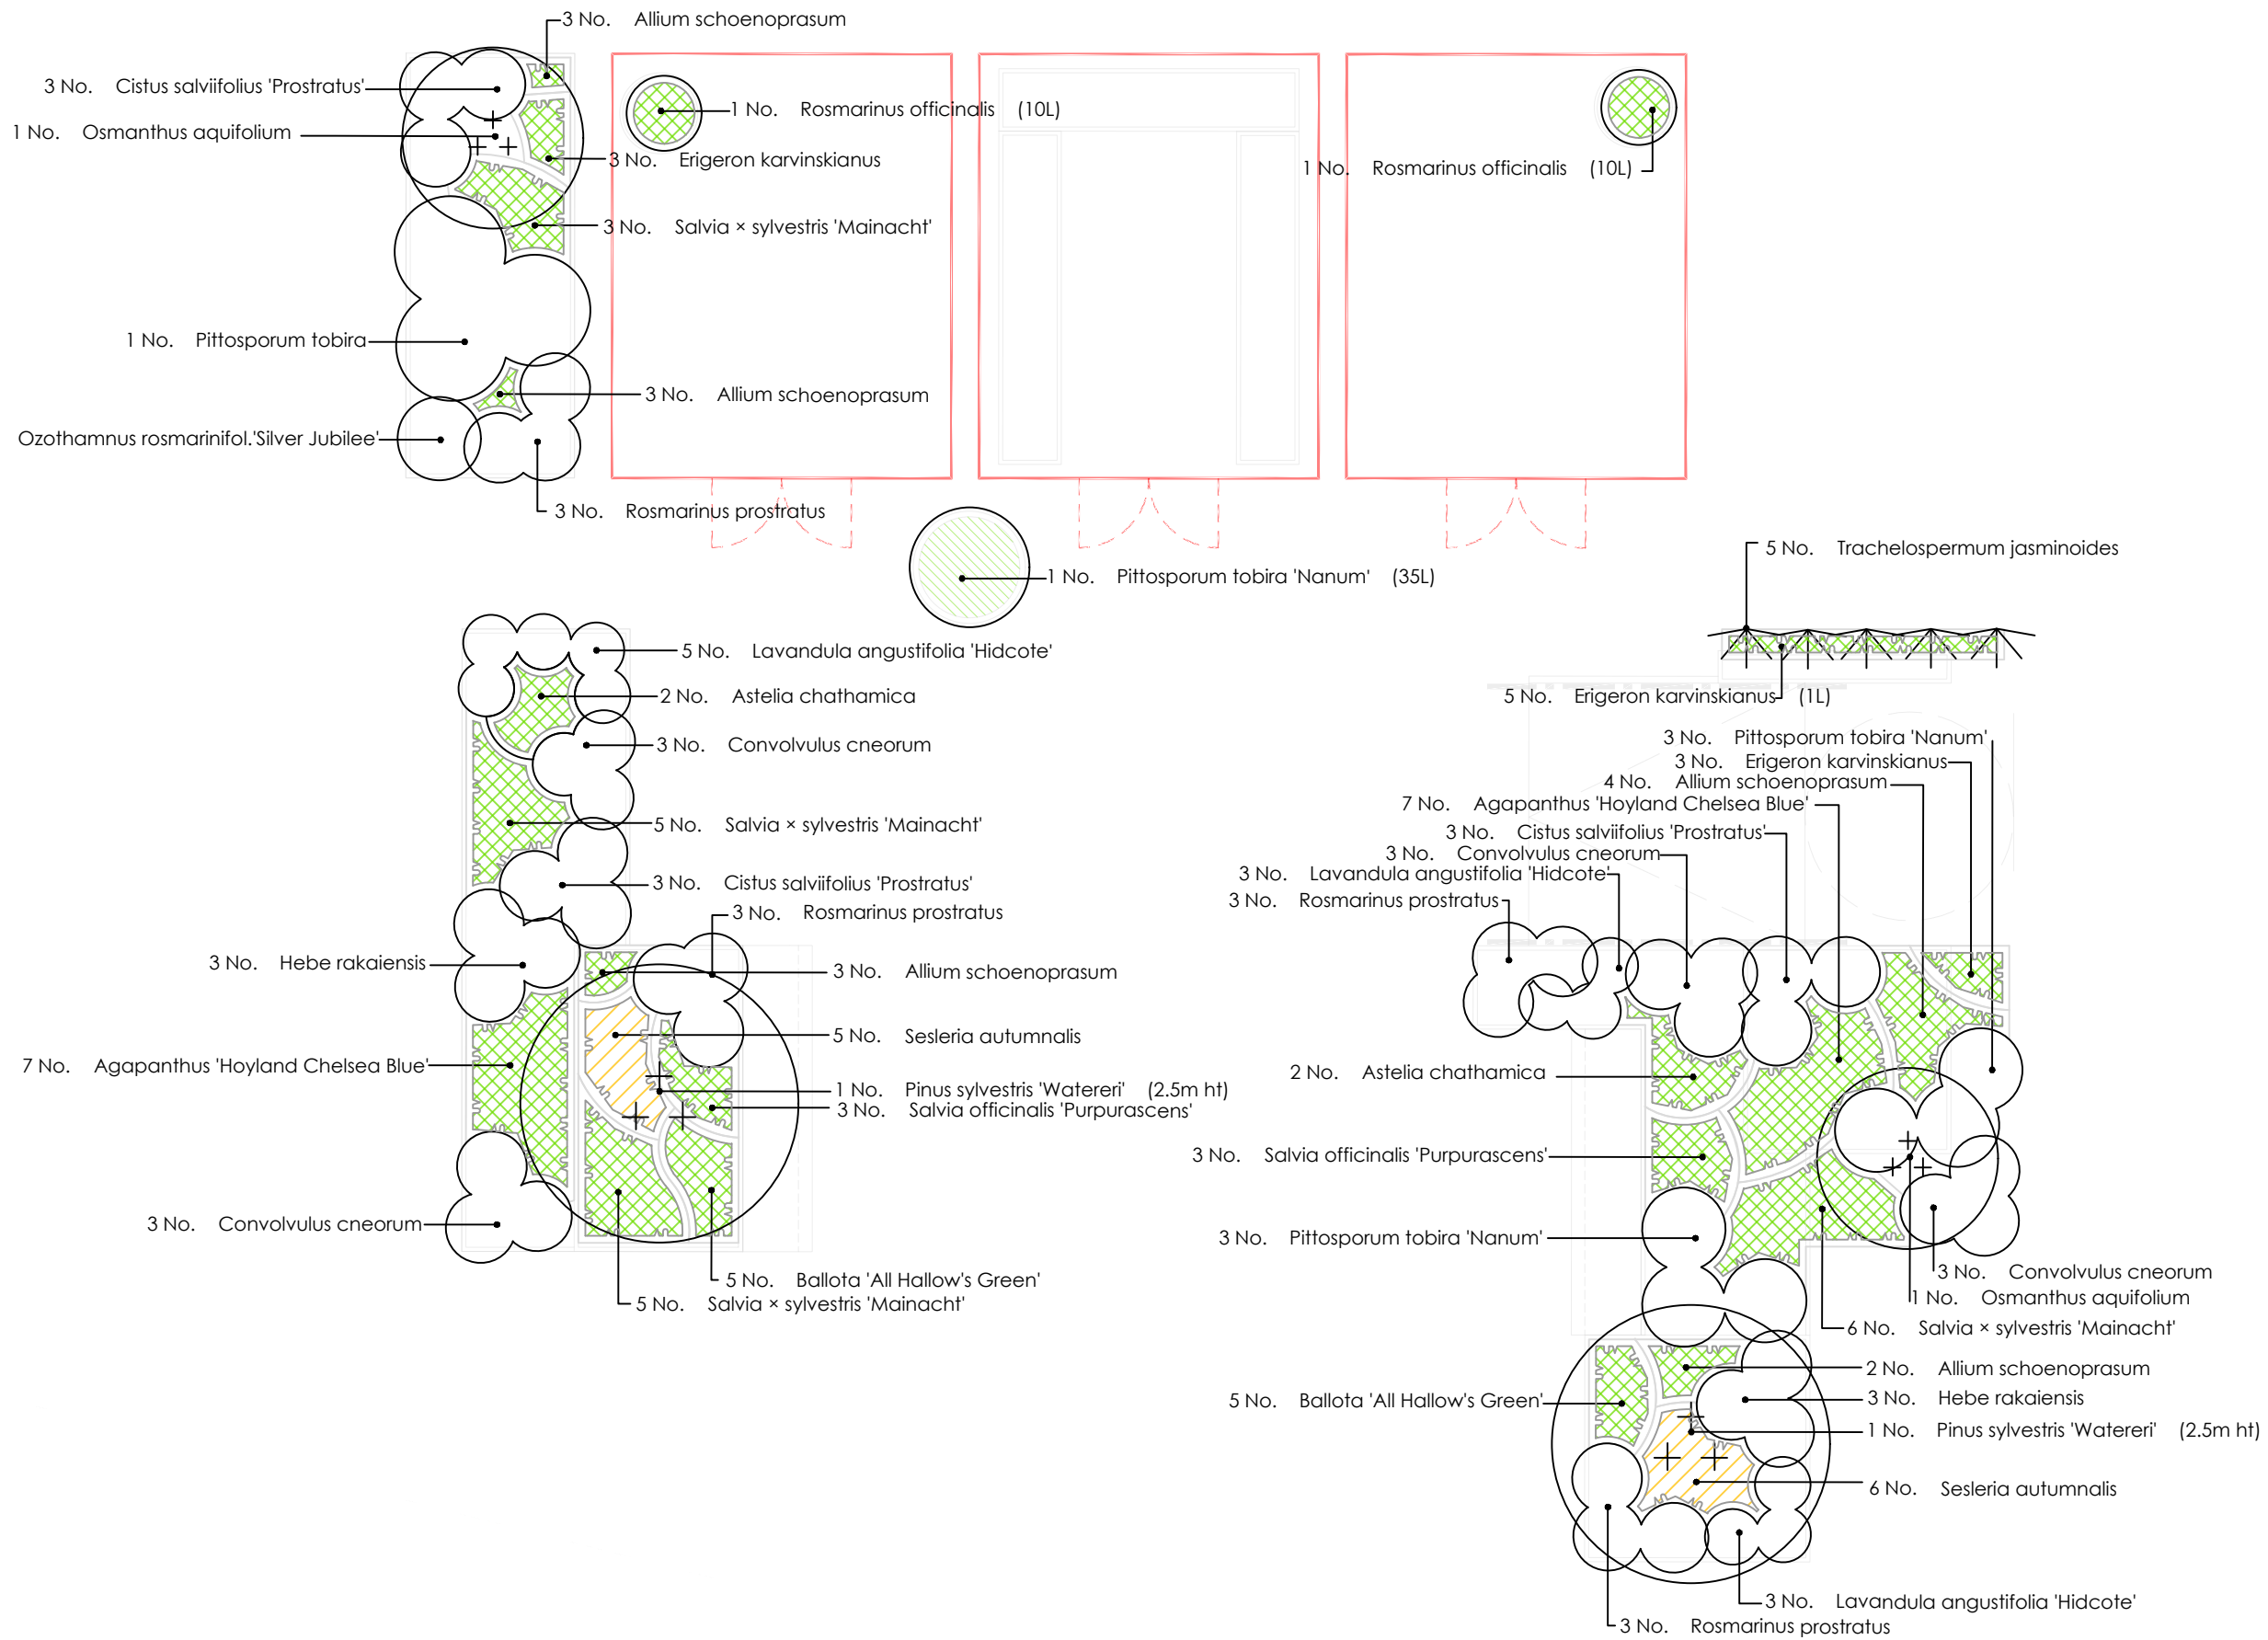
3 No. Allium schoenoprasum
3 No. Cistus salviifolius 'Prostratus'
1 No. Osmanthus aquifolium
1 No. Rosmarinus officinalis (10L)
3 No. Erigeron karvinskianus
1 No. Rosmarinus officinalis (10L)
3 No. Salvia × sylvestris 'Mainacht'
1 No. Pittosporum tobira
3 No. Allium schoenoprasum
Ozothamnus rosmarinifol.'Silver Jubilee'
3 No. Rosmarinus prostratus
1 No. Pittosporum tobira 'Nanum' (35L)
5 No. Trachelospermum jasminoides
5 No. Lavandula angustifolia 'Hidcote'
2 No. Astelia chathamica
5 No. Erigeron karvinskianus (1L)
3 No. Convolvulus cneorum
3 No. Pittosporum tobira 'Nanum'
3 No. Erigeron karvinskianus
4 No. Allium schoenoprasum
7 No. Agapanthus 'Hoyland Chelsea Blue'
5 No. Salvia × sylvestris 'Mainacht'
3 No. Cistus salviifolius 'Prostratus'
3 No. Convolvulus cneorum
3 No. Cistus salviifolius 'Prostratus'
3 No. Lavandula angustifolia 'Hidcote'
3 No. Rosmarinus prostratus
3 No. Rosmarinus prostratus
3 No. Hebe rakaiensis
3 No. Allium schoenoprasum
5 No. Sesleria autumnalis
2 No. Astelia chathamica
7 No. Agapanthus 'Hoyland Chelsea Blue'
1 No. Pinus sylvestris 'Watereri' (2.5m ht)
3 No. Salvia officinalis 'Purpurascens'
3 No. Salvia officinalis 'Purpurascens'
3 No. Convolvulus cneorum
3 No. Pittosporum tobira 'Nanum'
5 No. Ballota 'All Hallow's Green'
5 No. Salvia × sylvestris 'Mainacht'
3 No. Convolvulus cneorum
1 No. Osmanthus aquifolium
6 No. Salvia × sylvestris 'Mainacht'
2 No. Allium schoenoprasum
3 No. Hebe rakaiensis
5 No. Ballota 'All Hallow's Green'
1 No. Pinus sylvestris 'Watereri' (2.5m ht)
6 No. Sesleria autumnalis
3 No. Lavandula angustifolia 'Hidcote'
3 No. Rosmarinus prostratus